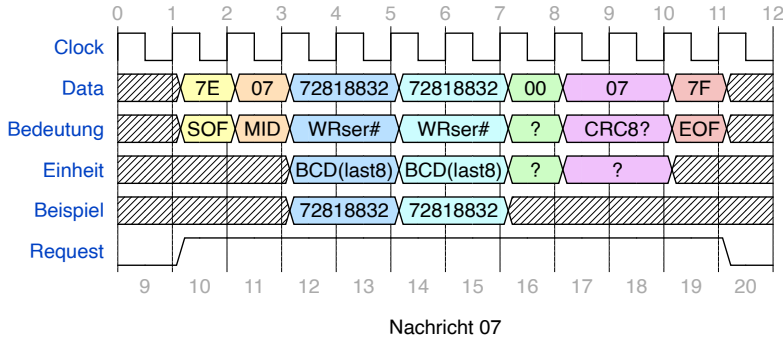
0 1 2 3 4 5 6 7 8 9 10 11 12

Clock

Data 7E 07 72818832 72818832 00 07 7F

Bedeutung SOF MID WRser# WRser# ? CRC8? EOF

Einheit BCD(last8) BCD(last8) ? ?

Beispiel 72818832 72818832

Request

9 10 11 12 13 14 15 16 17 18 19 20

Nachricht 07